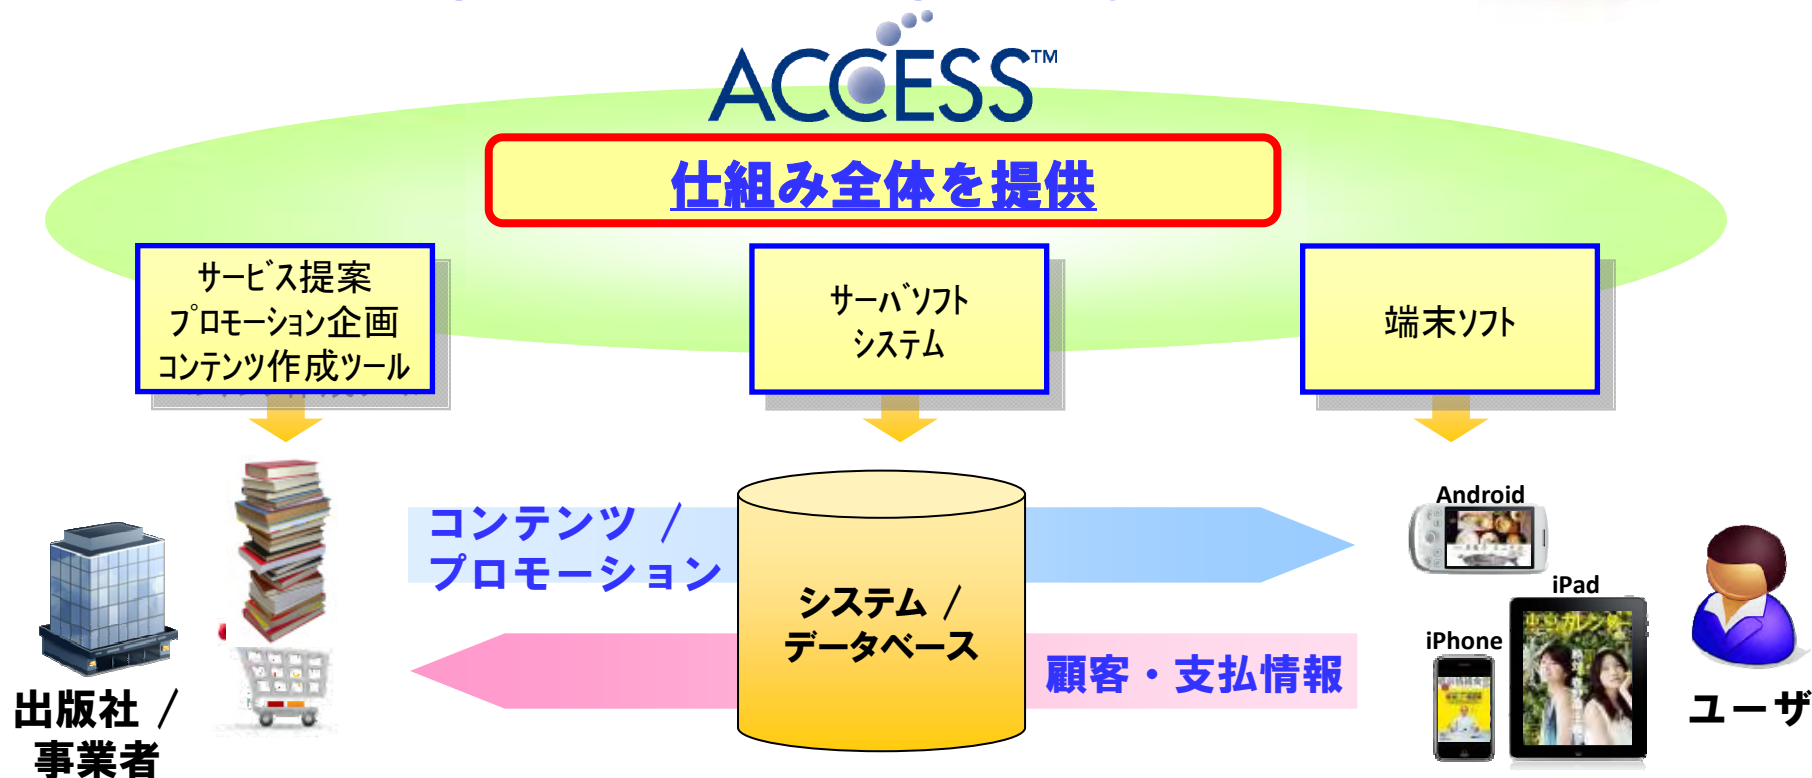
ACCESS™

仕組み全体を提供

サービス提案
プロモーション企画
コンテンツ作成ツール

サーバソフト
システム

端末ソフト

コンテンツ /
プロモーション

システム /
データベース

顧客・支払情報

Android

iPad

iPhone

出版社 /
事業者

ユーザ